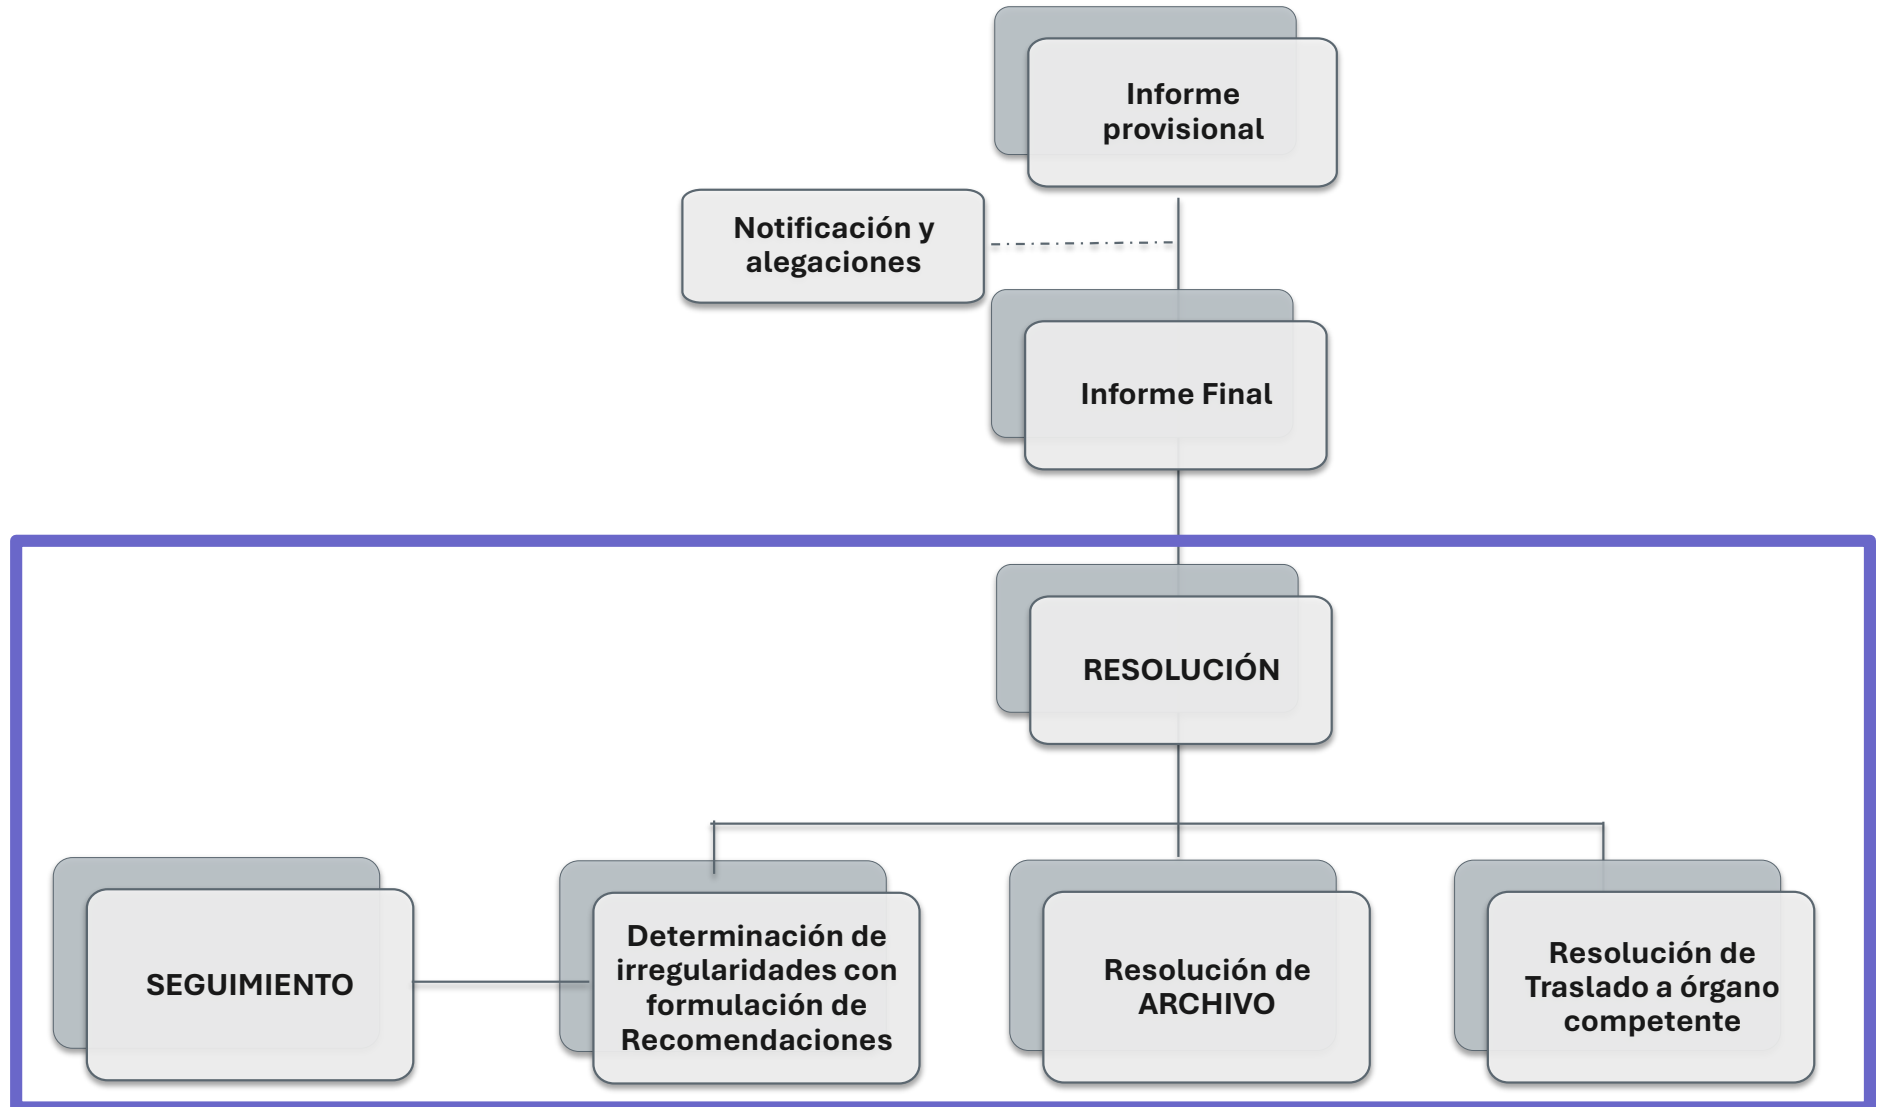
Informe provisional

Notificación y alegaciones

Informe Final

RESOLUCIÓN

SEGUIMIENTO

Determinación de irregularidades con formulación de Recomendaciones

Resolución de ARCHIVO

Resolución de Traslado a órgano competente